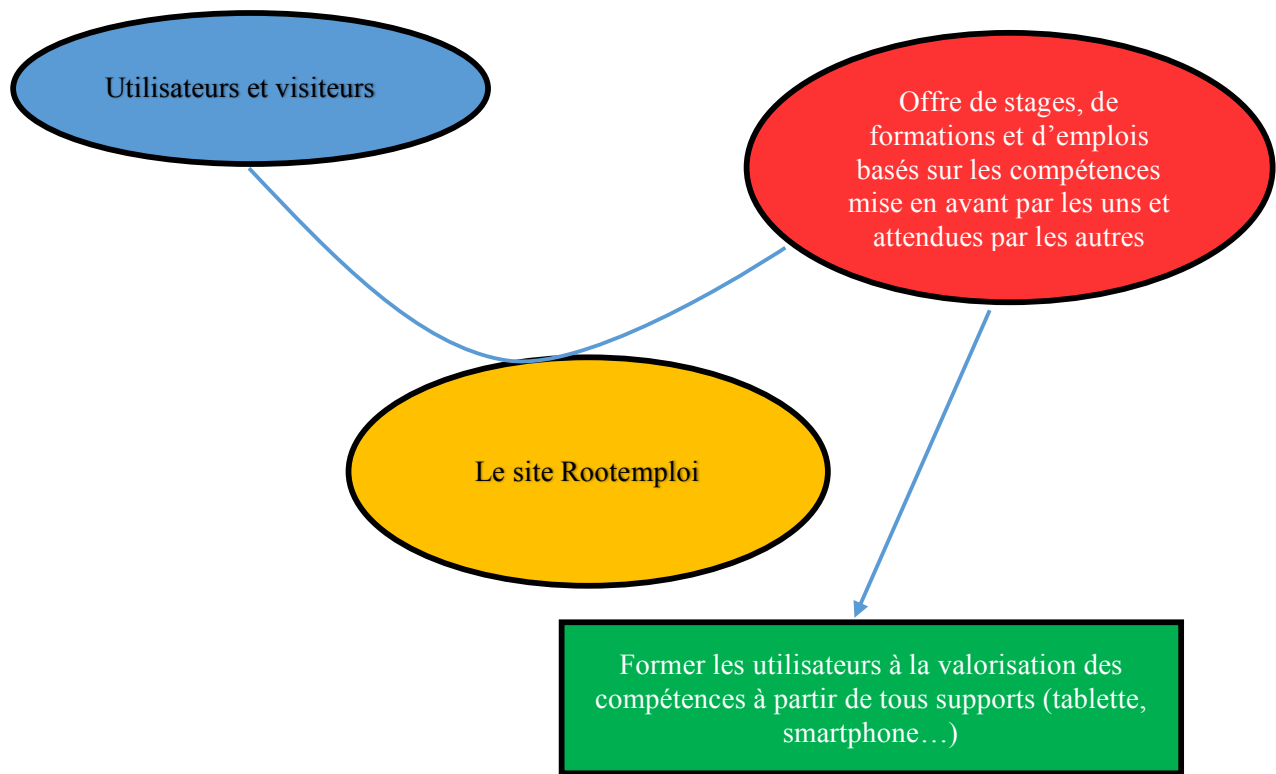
Utilisateurs et visiteurs

Offre de stages, de formations et d’emplois basés sur les compétences mise en avant par les uns et attendues par les autres

Le site Rootemploi

Former les utilisateurs à la valorisation des compétences à partir de tous supports (tablette, smartphone…)